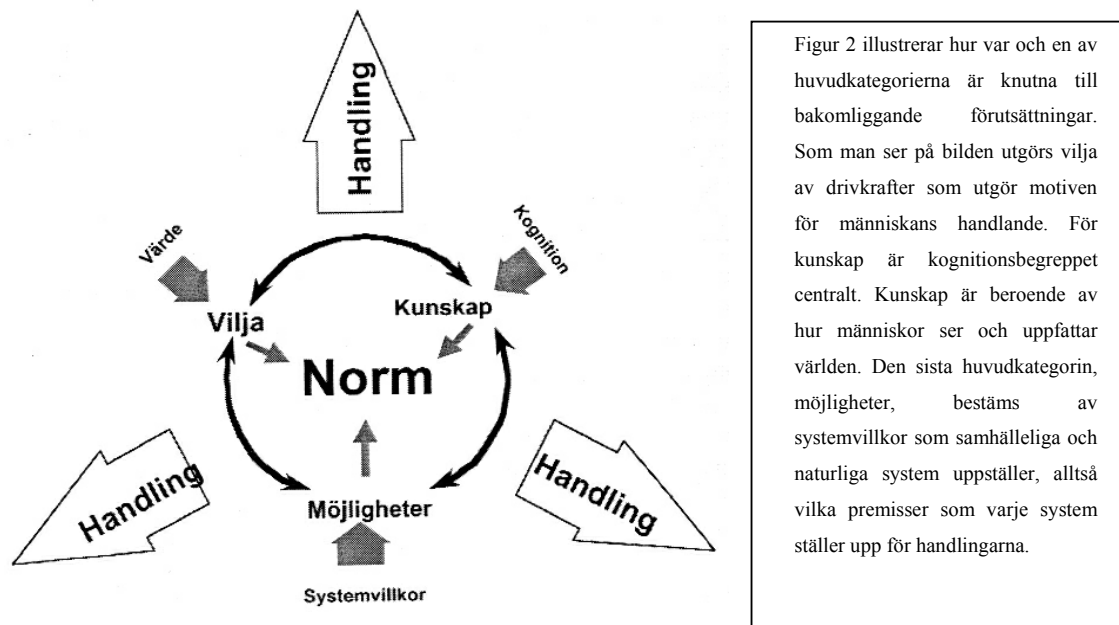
Handling

Värde

Kognition

Vilja

Kunskap

Norm

Handling

Handling

Möjligheter

Systemvillkor

Figur 2 illustrerar hur var och en av huvudkategorierna är knutna till bakomliggande förutsättningar. Som man ser på bilden utgörs vilja av drivkrafter som utgör motiven för människans handlande. För kunskap är kognitionsbegreppet centralt. Kunskap är beroende av hur människor ser och uppfattar världen. Den sista huvudkategorin, möjligheter, bestäms av systemvillkor som samhälleliga och naturliga system uppställer, alltså vilka premisser som varje system ställer upp för handlingarna.